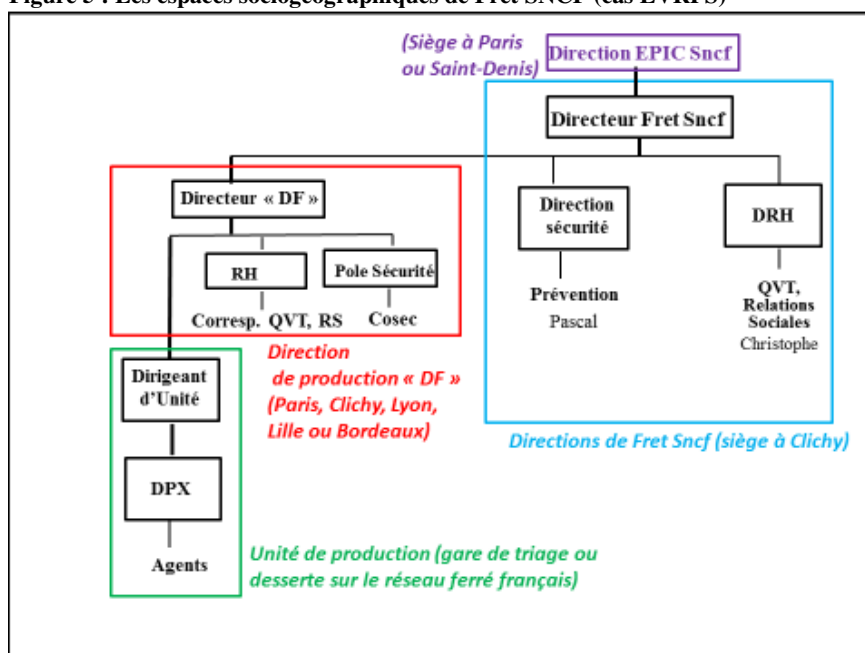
Figure 5 : Les espaces sociogéographiques de Fret SNCF (cas EVRPS)

(Siège à Paris ou Saint-Denis)

Direction EPIC Sncf

Directeur Fret Sncf

Directeur « DF »

RH

Pole Sécurité

Corresp. QVT, RS

Cosec

Direction sécurité

Prévention
Pascal

DRH

QVT, Relations Sociales
Christophe

Direction de production « DF » (Paris, Clichy, Lyon, Lille ou Bordeaux)

Directions de Fret Sncf (siège à Clichy)

Dirigeant d'Unité

DPX

Agents

Unité de production (gare de triage ou desserte sur le réseau ferré français)